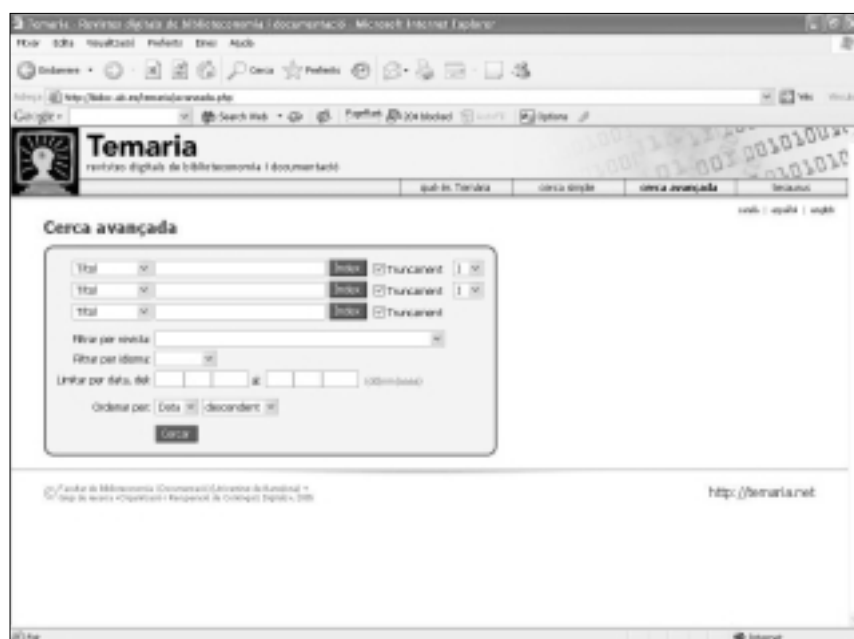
Temaria - Revistes digitals de biblioteconomia i documentació - Microsoft Internet Explorer

Fitxer Edita Visualització Preferits Eines Ajuda

Enrere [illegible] Cerca Preferits

Adreça http://bidoc.ub.es/temaria/avancada.php Vés

Google Search Web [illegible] blocked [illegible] Options

Temaria
revistes digitals de biblioteconomia i documentació

què és Temaria | cerca simple | cerca avançada | tesaurus

català | español | english

Cerca avançada

Títol | Índex | Truncament | 1
Títol | Índex | Truncament | 1
Títol | Índex | Truncament

Filtrar per revista:
Filtrar per idioma:
Limitar per data, del: al: (dd-mm-aaaa)

Ordenar per: Data descendent

Cercar

© Facultat de Biblioteconomia i Documentació (Universitat de Barcelona) • Grup de recerca «Organització i Recuperació de Continguts Digitals», 2005

http://temaria.net

Internet